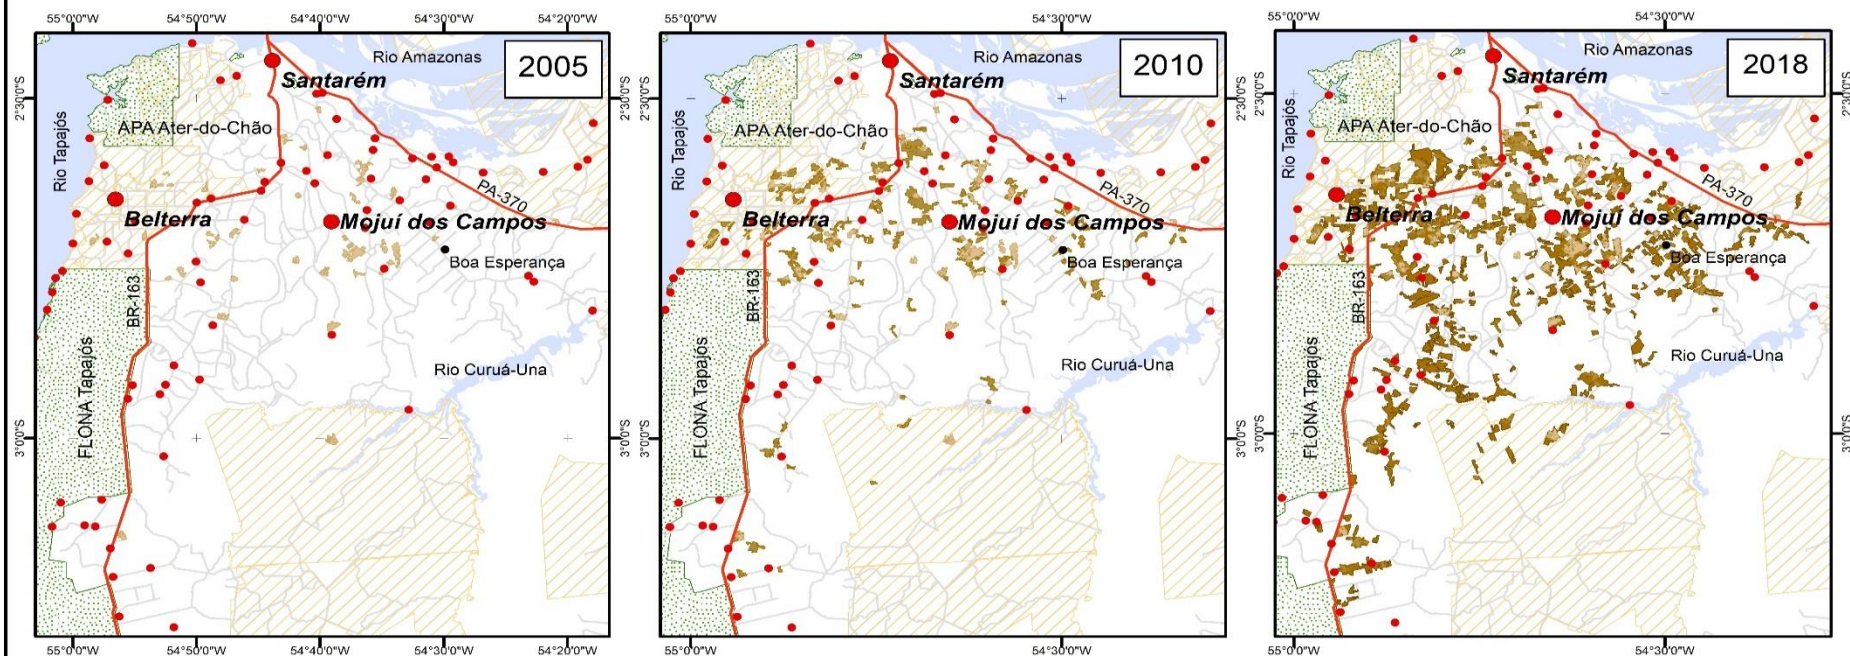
55°0'0"W 54°50'0"W 54°40'0"W 54°30'0"W 54°20'0"W

2005

Rio Amazonas

Santarém

2°30'0"S

APA Ater-do-Chão

Rio Tapajós

PA-370

Belterra

Mojuí dos Campos

Boa Esperança

BR-163

FLONA Tapajós

Rio Curuá-Una

3°0'0"S

55°0'0"W 54°50'0"W 54°40'0"W 54°30'0"W 54°20'0"W

55°0'0"W 54°30'0"W

2010

Rio Amazonas

Santarém

2°30'0"S

APA Ater-do-Chão

Rio Tapajós

PA-370

Belterra

Mojuí dos Campos

Boa Esperança

BR-163

FLONA Tapajós

Rio Curuá-Una

3°0'0"S

55°0'0"W 54°30'0"W

55°0'0"W 54°30'0"W

2018

Rio Amazonas

Santarém

2°30'0"S

APA Ater-do-Chão

Rio Tapajós

PA-370

Belterra

Mojuí dos Campos

Boa Esperança

BR-163

FLONA Tapajós

Rio Curuá-Una

3°0'0"S

55°0'0"W 54°30'0"W